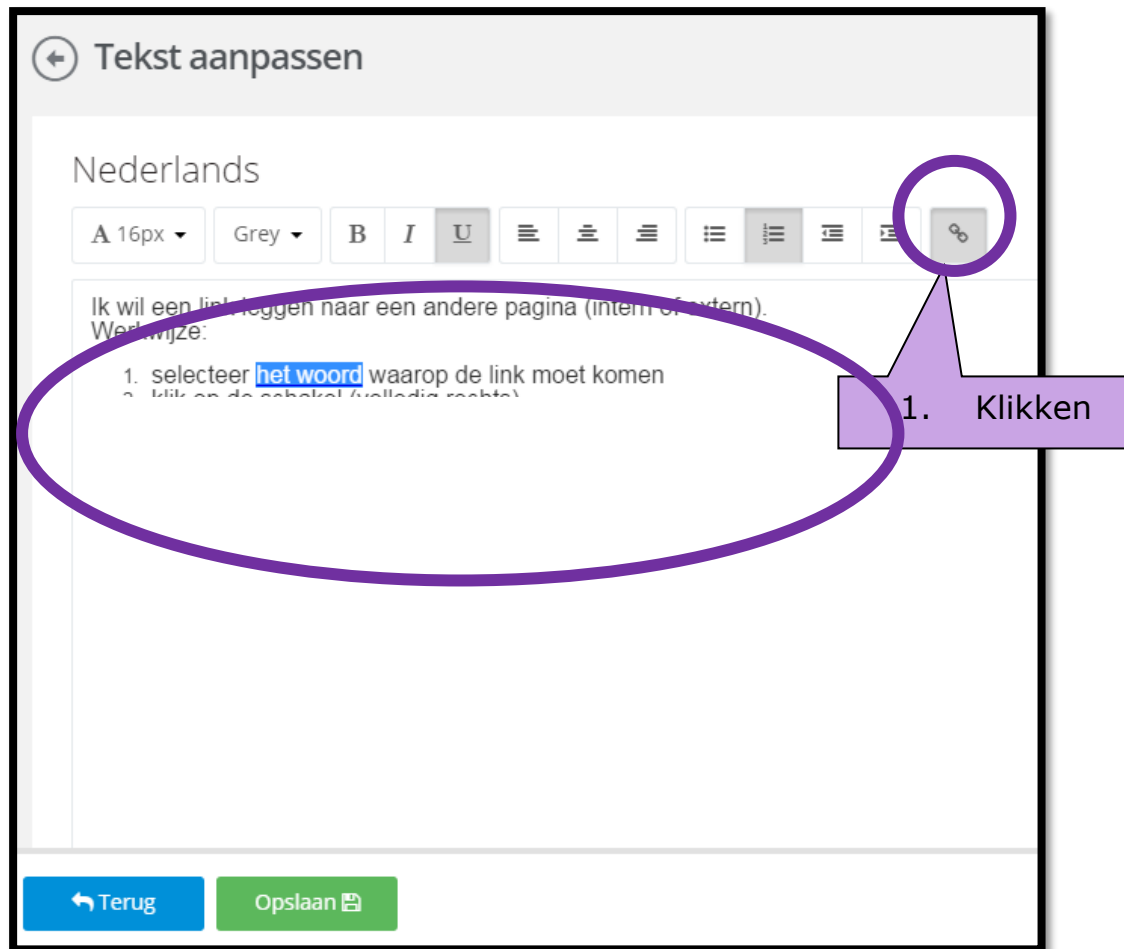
Tekst aanpassen

Nederlands

A 16px Grey B I U

Ik wil een link leggen naar een andere pagina (intern of extern).
Werkwijze:

1. selecteer het woord waarop de link moet komen
2. klik op de schakel (volledig rechts)

1. Klikken

Terug Opslaan